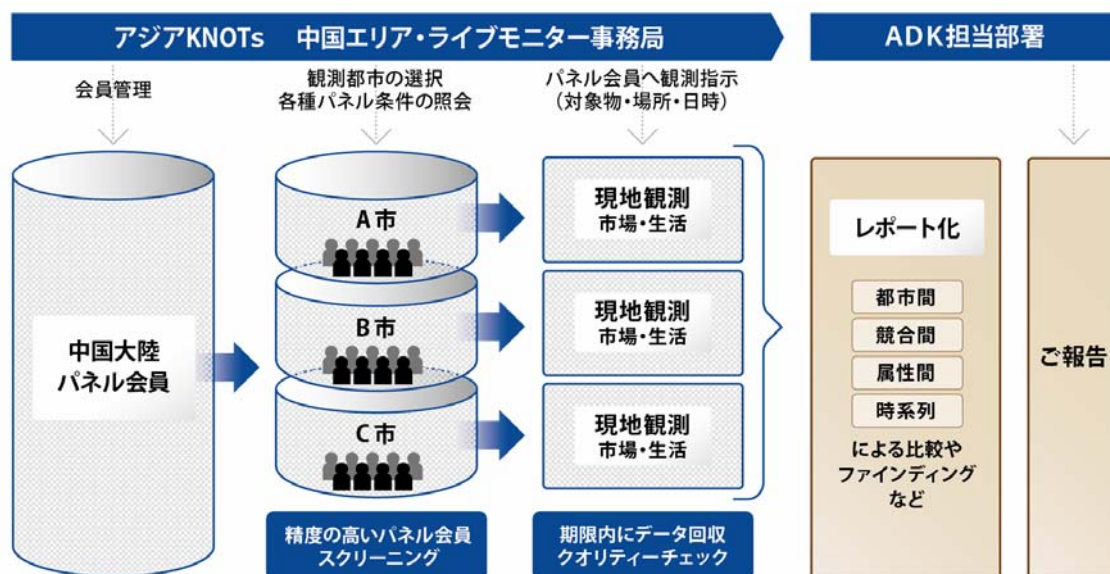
アジアKNOTs　中国エリア・ライブモニター事務局

ADK担当部署

会員管理

観測都市の選択
各種パネル条件の照会

パネル会員へ観測指示
（対象物・場所・日時）

中国大陸
パネル会員

A市

B市

C市

現地観測
市場・生活

現地観測
市場・生活

現地観測
市場・生活

レポート化

都市間

競合間

属性間

時系列

による比較や
ファインディング
など

ご報告

精度の高いパネル会員
スクリーニング

期限内にデータ回収
クオリティーチェック